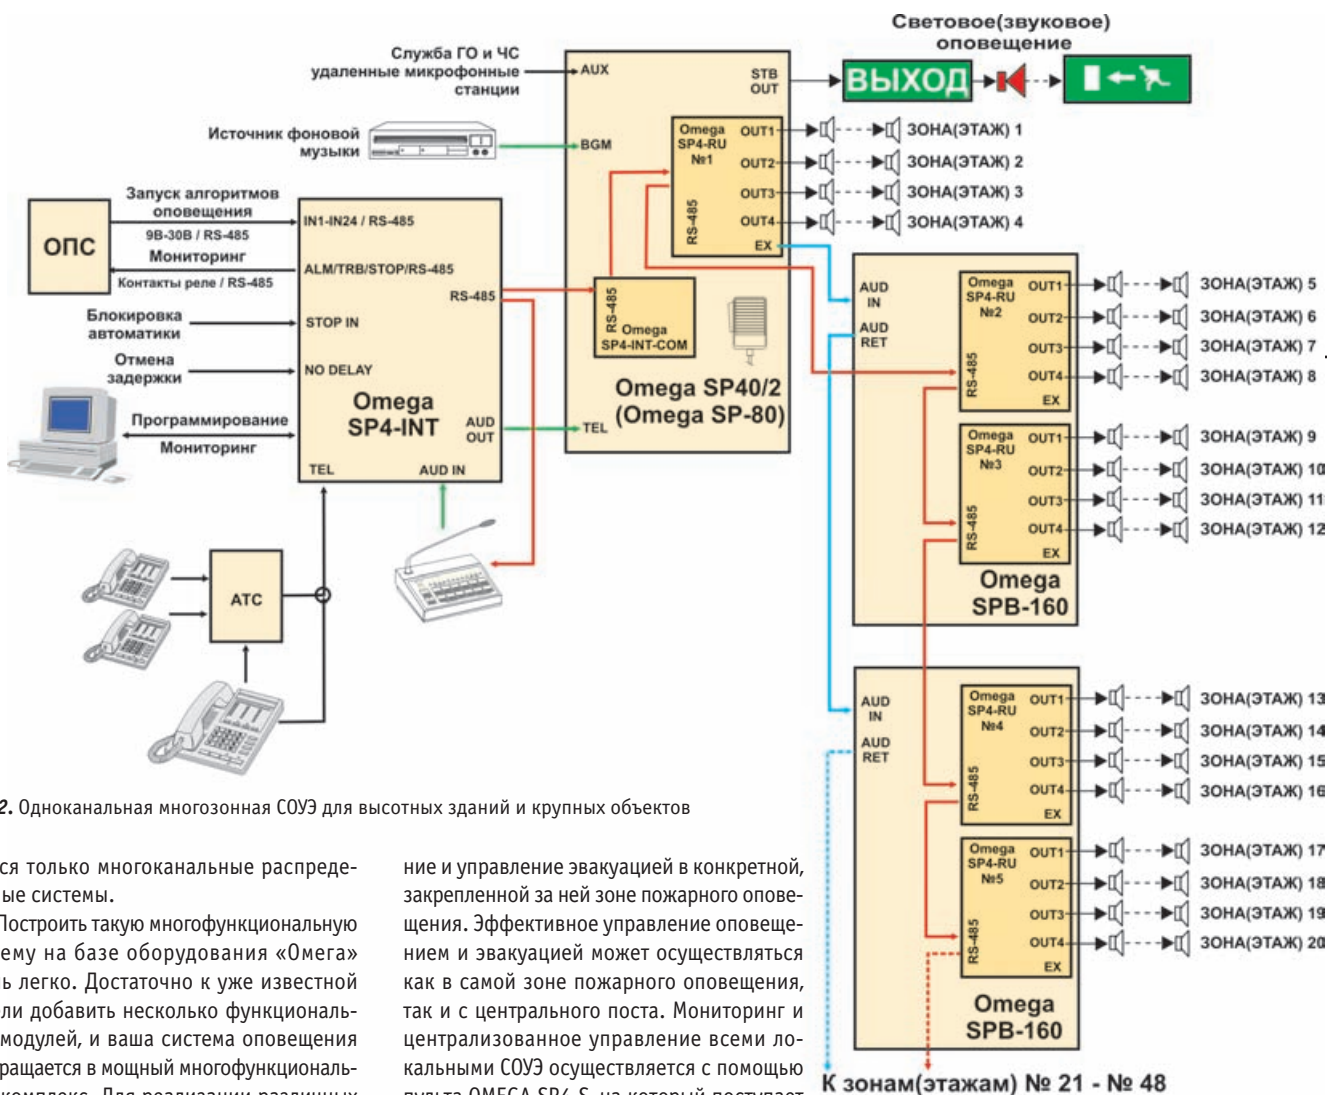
Световое(звуковое) оповещение

Служба ГО и ЧС удаленные микрофонные станции

AUX

STB OUT

ВЫХОД

Источник фоновой музыки

BGM

Omega SP4-RU №1

OUT1

OUT2

OUT3

OUT4

EX

RS-485

ЗОНА(ЭТАЖ) 1

ЗОНА(ЭТАЖ) 2

ЗОНА(ЭТАЖ) 3

ЗОНА(ЭТАЖ) 4

Запуск алгоритмов оповещения

9В-30В / RS-485

ОПС

Мониторинг

Контакты реле / RS-485

IN1-IN24 / RS-485

ALM/TRB/STOP/RS-485

RS-485

RS-485 Omega SP4-INT-COM

Блокировка автоматики

STOP IN

Отмена задержки

NO DELAY

Omega SP4-INT

Omega SP40/2 (Omega SP-80)

Программирование

Мониторинг

AUD OUT

TEL

TEL

AUD IN

AUD IN

AUD RET

Omega SP4-RU №2

OUT1

OUT2

OUT3

OUT4

EX

RS-485

ЗОНА(ЭТАЖ) 5

ЗОНА(ЭТАЖ) 6

ЗОНА(ЭТАЖ) 7

ЗОНА(ЭТАЖ) 8

Omega SP4-RU №3

OUT1

OUT2

OUT3

OUT4

EX

RS-485

ЗОНА(ЭТАЖ) 9

ЗОНА(ЭТАЖ) 10

ЗОНА(ЭТАЖ) 11

ЗОНА(ЭТАЖ) 12

Omega SPB-160

АТС

AUD IN

AUD RET

Omega SP4-RU №4

OUT1

OUT2

OUT3

OUT4

EX

RS-485

ЗОНА(ЭТАЖ) 13

ЗОНА(ЭТАЖ) 14

ЗОНА(ЭТАЖ) 15

ЗОНА(ЭТАЖ) 16

Omega SP4-RU №5

OUT1

OUT2

OUT3

OUT4

EX

RS-485

ЗОНА(ЭТАЖ) 17

ЗОНА(ЭТАЖ) 18

ЗОНА(ЭТАЖ) 19

ЗОНА(ЭТАЖ) 20

Omega SPB-160

К зонам(этажам) № 21 - № 48

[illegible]2. Одноканальная многозонная СОУЭ для высотных зданий и крупных объектов

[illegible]ся только многоканальные распреде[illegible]ые системы.

Построить такую многофункциональную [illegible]ему на базе оборудования «Омега» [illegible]ь легко. Достаточно к уже известной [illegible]ли добавить несколько функциональ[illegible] модулей, и ваша система оповещения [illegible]ращается в мощный многофункциональ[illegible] комплекс. Для реализации различных

ние и управление эвакуацией в конкретной, закрепленной за ней зоне пожарного оповещения. Эффективное управление оповещением и эвакуацией может осуществляться как в самой зоне пожарного оповещения, так и с центрального поста. Мониторинг и централизованное управление всеми локальными СОУЭ осуществляется с помощью пульта OMEGA SP4-S, на который поступает